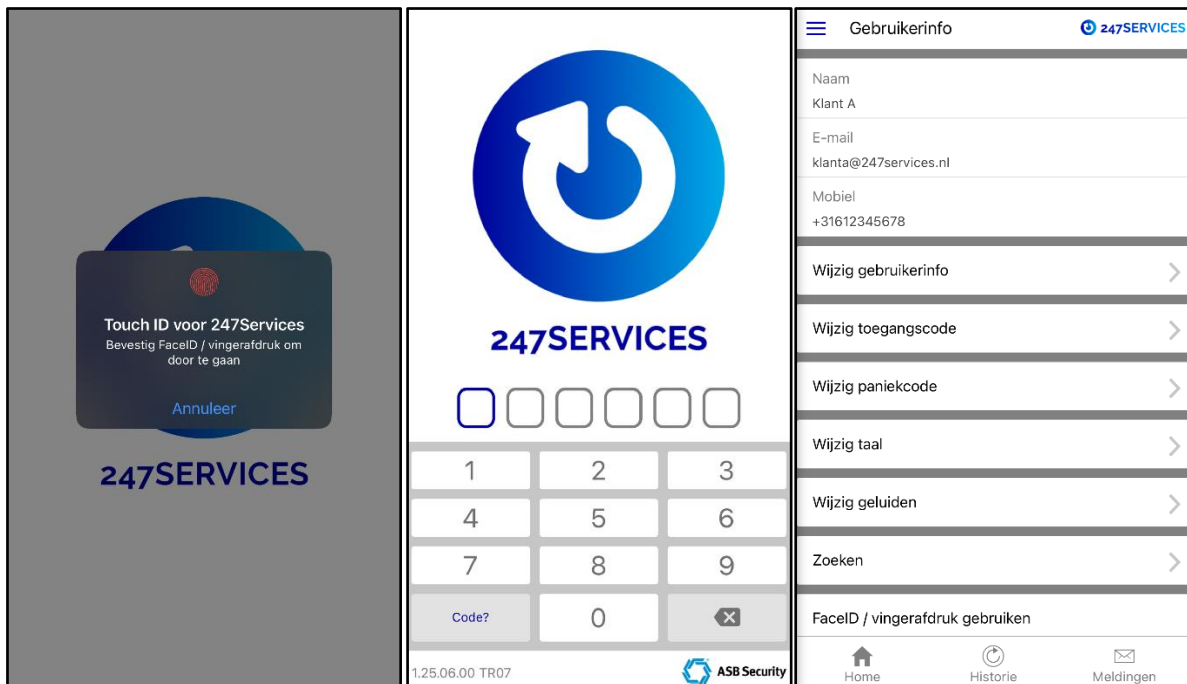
Touch ID voor 247Services
Bevestig FaceID / vingerafdruk om door te gaan

Annuleer

247SERVICES

247SERVICES

1
2
3
4
5
6
7
8
9
Code?
0

1.25.06.00 TR07
ASB Security

Gebruikerinfo
247SERVICES

Naam
Klant A

E-mail
klanta@247services.nl

Mobiel
+31612345678

Wijzig gebruikerinfo

Wijzig toegangscode

Wijzig paniekcode

Wijzig taal

Wijzig geluiden

Zoeken

FaceID / vingerafdruk gebruiken

Home
Historie
Meldingen